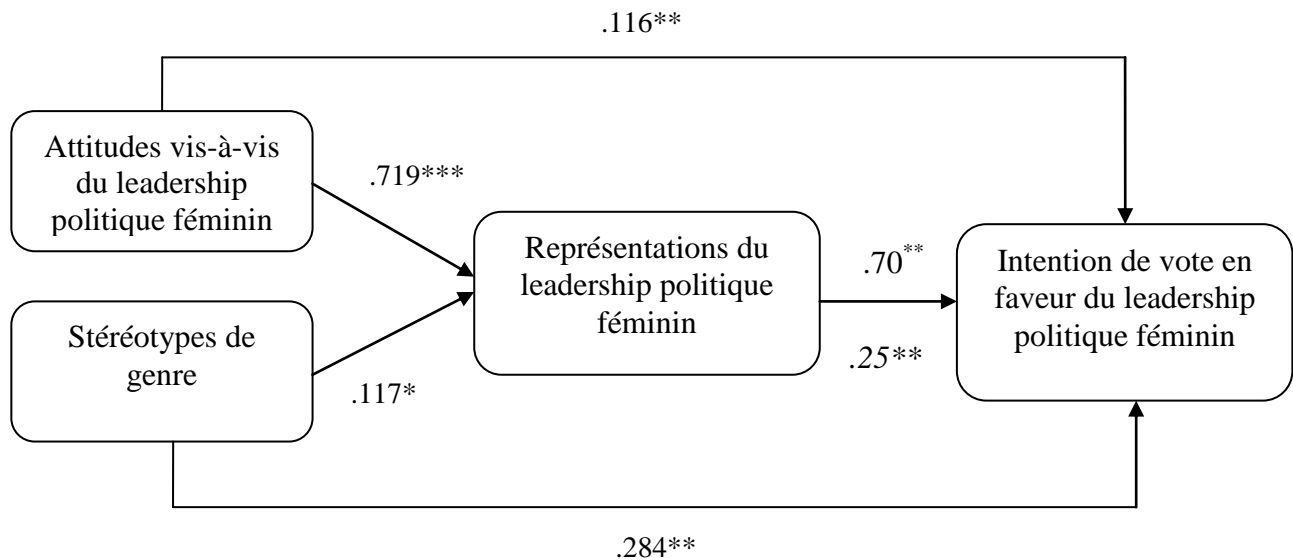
.116**

Attitudes vis-à-vis du leadership politique féminin

.719***

Représentations du leadership politique féminin

.70**

Intention de vote en faveur du leadership politique féminin

Stéréotypes de genre

.25**

.117*

.284**